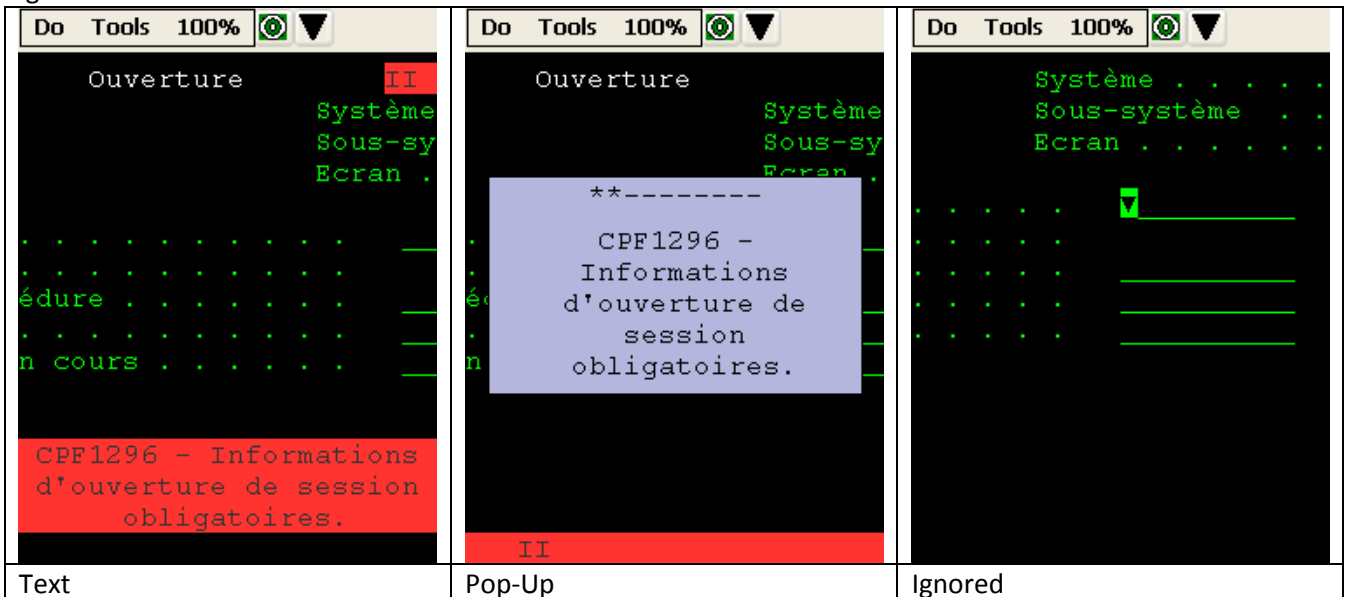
| Do Tools 100% | Do Tools 100% | Do Tools 100% |
|---|---|---|
| Ouverture II<br>Système<br>Sous-sy<br>Ecran .<br>. . . . . . . . . . .<br>. . . . . . . . . . .<br>édure . . . . . . .<br>. . . . . . . . . . .<br>n cours . . . . . .<br>CPF1296 - Informations d'ouverture de session obligatoires. | Ouverture<br>Système<br>Sous-sy<br>**--------<br>CPF1296 - Informations d'ouverture de session obligatoires.<br>II | Système . . . . .<br>Sous-système . .<br>Ecran . . . . . .<br>. . . . .<br>. . . . .<br>. . . . .<br>. . . . . |
| Text | Pop-Up | Ignored |